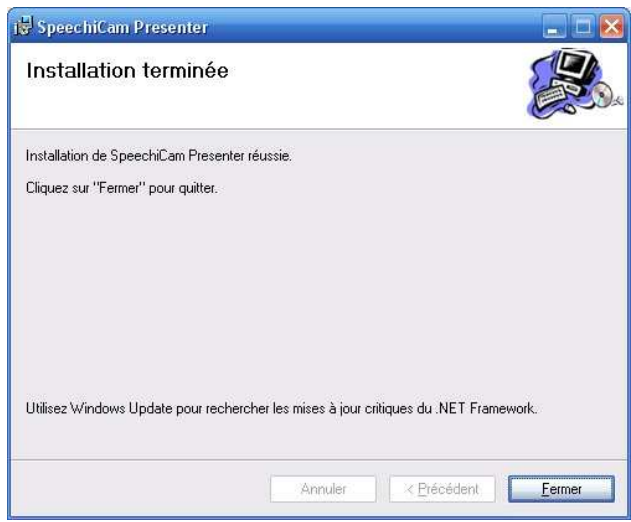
SpeechiCam Presenter

Installation terminée

Installation de SpeechiCam Presenter réussie.

Cliquez sur "Fermer" pour quitter.

Utilisez Windows Update pour rechercher les mises à jour critiques du .NET Framework.

Annuler

< Précédent

Fermer